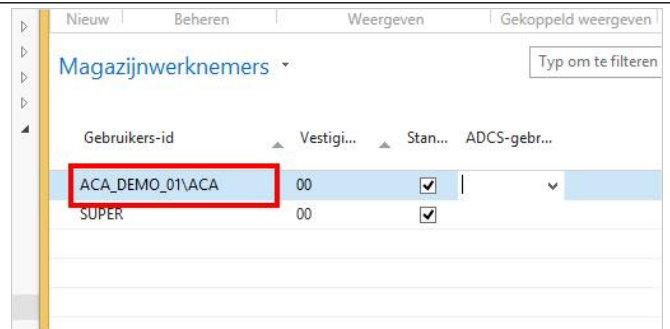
Nieuw | Beheren | Weergeven | Gekoppeld weergeven

Magazijnwerknemers

Typ om te filteren

| Gebruikers-id | Vestigi... | Stan... | ADCS-gebr... |
|---|---|---|---|
| ACA_DEMO_01\ACA | 00 | ☑ | |
| SUPER | 00 | ☑ | |